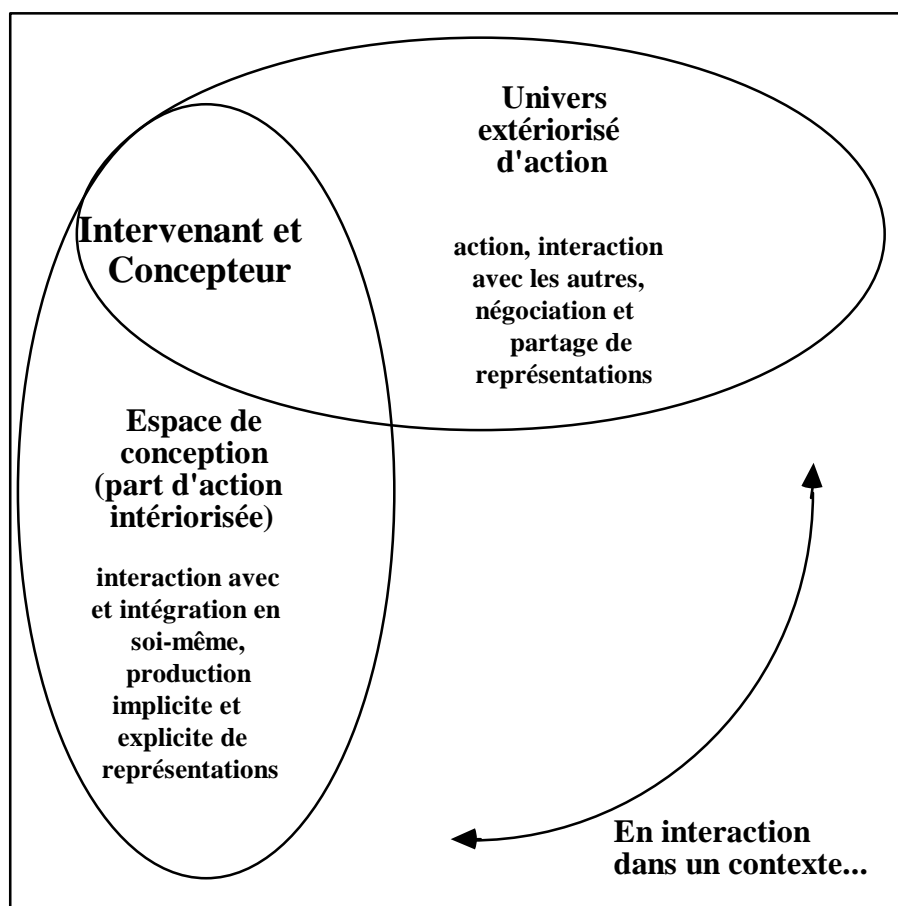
Univers extériorisé d'action

Intervenant et Concepteur

action, interaction avec les autres, négociation et partage de représentations

Espace de conception (part d'action intériorisée)

interaction avec et intégration en soi-même, production implicite et explicite de représentations

En interaction dans un contexte...